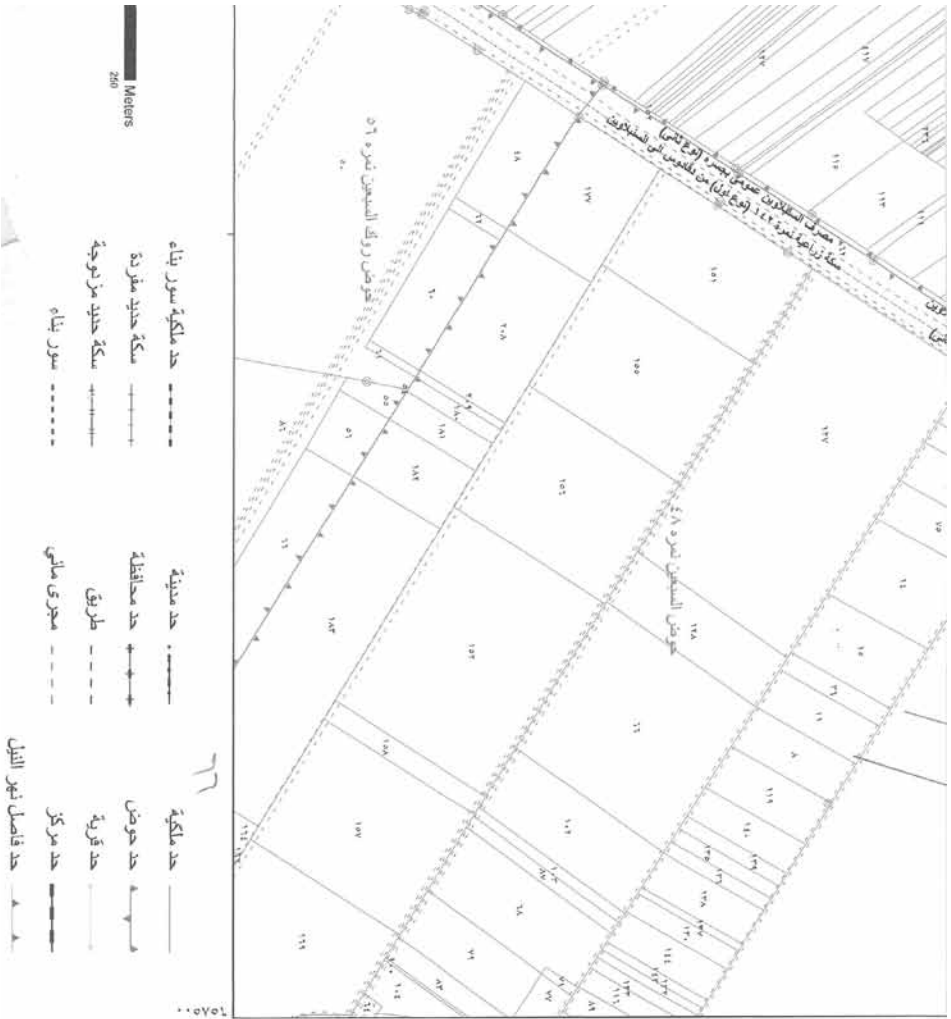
Meters
250

حد ملكية سور بناء
سكة حديد مفردة
سكة حديد مزدوجة
سور بناء

حد مدينة
حد محافظة
طريق
مجرى مائي

حد ملكية
حد حوض
حد قرية
حد مركز
حد فاصل نهر النيل

مصرف السقلاوين عمومي بحيرة (نوع ثاني)
سكة زراعية نمرة ١٤٢ (نوع أول) من بلقوس الى السقلاوين
حوض روك السبعين نمرة ٥٦
حوض السبعين نمرة ٤٨

١٥١
١٥٥
١٥٦
١٥٢
١٥٣
١٥٧
١٨٧
١٨١
٢٠٧
١٣٧
١١٥
١١٣
١٦٧
٦٦
١٥٩
١٤٠
١١٩
٦٨
٧٩
٦٦
٥١
٥٥
٥٠
٣٠
١٨
٦٦
٣٦
٣٨
١١
٧٥

٠٠٥٧٥٤